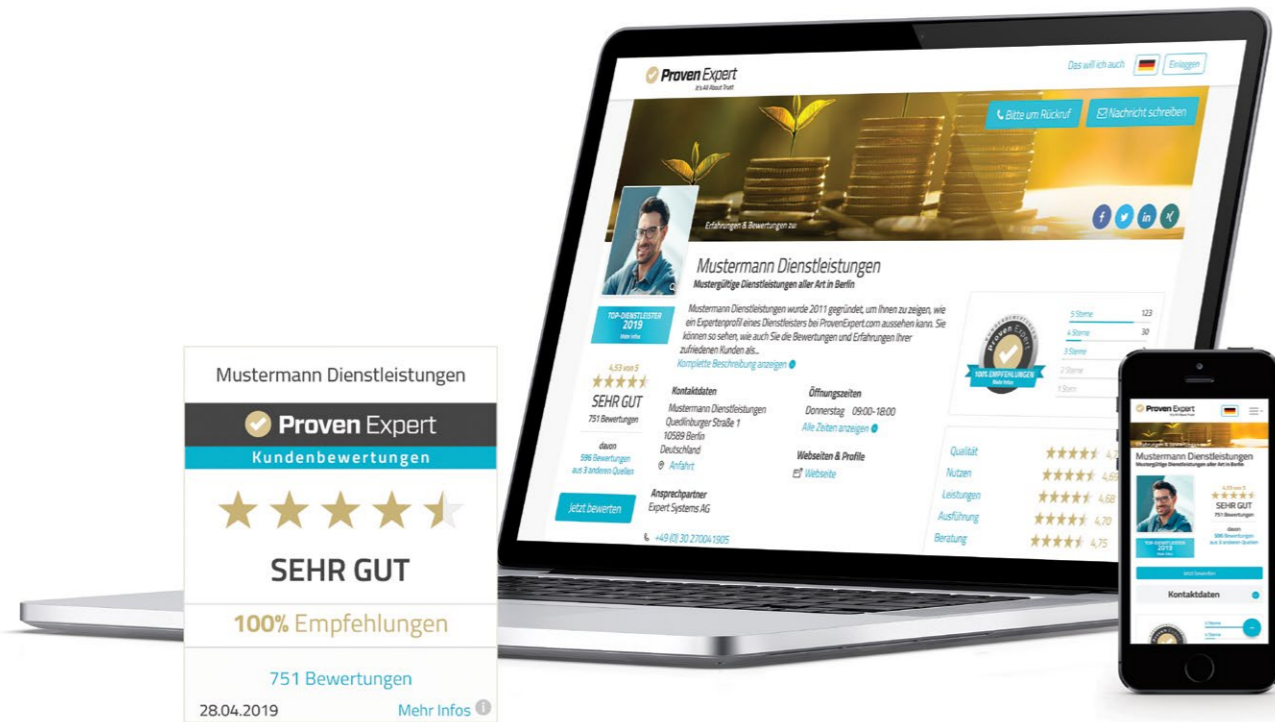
Mustermann Dienstleistungen

Proven Expert

Kundenbewertungen

SEHR GUT

100% Empfehlungen

751 Bewertungen

28.04.2019

Mehr Infos

Proven Expert
It's All About Trust

Das will ich auch

Einloggen

Bitte um Rückruf

Nachricht schreiben

Erfahrungen & Bewertungen zu

Mustermann Dienstleistungen
Mustergültige Dienstleistungen aller Art in Berlin

Mustermann Dienstleistungen wurde 2011 gegründet, um Ihnen zu zeigen, wie ein Expertenprofil eines Dienstleisters bei ProvenExpert.com aussehen kann. Sie können so sehen, wie auch Sie die Bewertungen und Erfahrungen Ihrer zufriedenen Kunden als...

Komplette Beschreibung anzeigen

TOP-DIENSTLEISTER 2019
Mehr Infos

4,53 von 5
SEHR GUT
751 Bewertungen

davon
596 Bewertungen
aus 3 anderen Quellen

Jetzt bewerten

Kontaktdaten
Mustermann Dienstleistungen
Quedlinburger Straße 1
10589 Berlin
Deutschland
Anfahrt

Ansprechpartner
Expert Systems AG

+49 (0) 30 27004 1905

Öffnungszeiten
Donnerstag 09:00-18:00
Alle Zeiten anzeigen

Webseiten & Profile
Webseite

100% EMPFEHLUNGEN
Mehr Infos

5 Sterne 123
4 Sterne 30
3 Sterne
2 Sterne
1 Stern

Qualität 4,7
Nutzen 4,6
Leistungen 4,68
Ausführung 4,70
Beratung 4,75

Proven Expert

Mustermann Dienstleistungen
Mustergültige Dienstleistungen aller Art in Berlin

4,53 von 5
SEHR GUT
751 Bewertungen

davon
596 Bewertungen
aus 3 anderen Quellen

TOP-DIENSTLEISTER 2019
Mehr Infos

Jetzt bewerten

Kontaktdaten

5 Sterne
4 Sterne